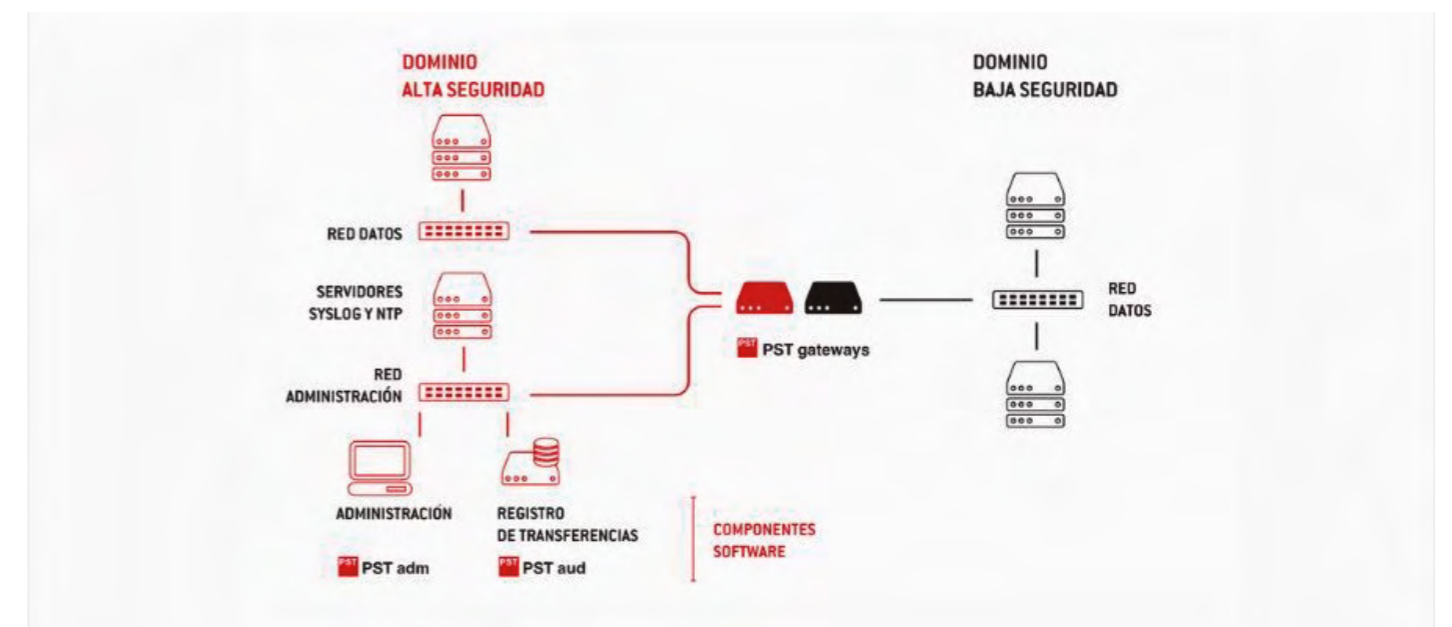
DOMINIO
ALTA SEGURIDAD

DOMINIO
BAJA SEGURIDAD

RED DATOS

SERVIDORES
SYSLOG Y NTP

RED
ADMINISTRACIÓN

PST PST gateways

RED
DATOS

ADMINISTRACIÓN

PST PST adm

REGISTRO
DE TRANSFERENCIAS

PST PST aud

COMPONENTES
SOFTWARE